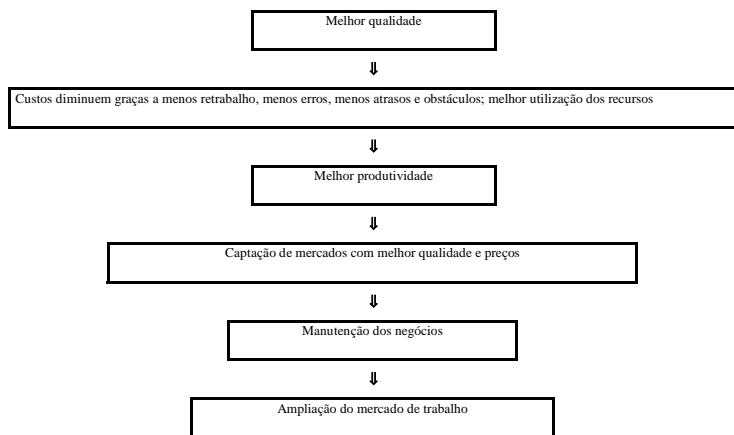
Melhor qualidade

⇓

Custos diminuem graças a menos retrabalho, menos erros, menos atrasos e obstáculos; melhor utilização dos recursos

⇓

Melhor produtividade

⇓

Captação de mercados com melhor qualidade e preços

⇓

Manutenção dos negócios

⇓

Ampliação do mercado de trabalho